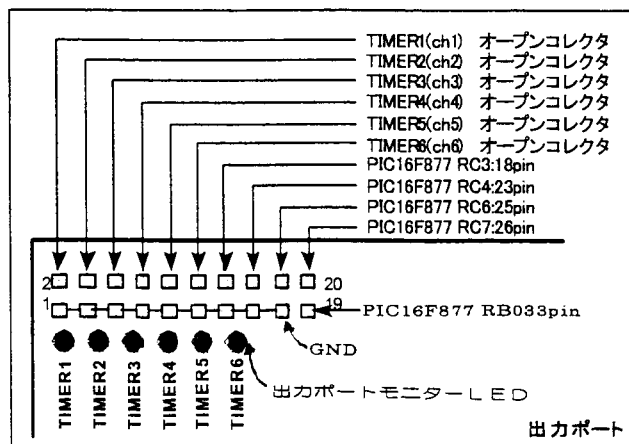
TIMER1(ch1) オープンコレクタ
TIMER2(ch2) オープンコレクタ
TIMER3(ch3) オープンコレクタ
TIMER4(ch4) オープンコレクタ
TIMER5(ch5) オープンコレクタ
TIMER6(ch6) オープンコレクタ
PIC16F877 RC3:18pin
PIC16F877 RC4:23pin
PIC16F877 RC6:25pin
PIC16F877 RC7:26pin

2 20
1 19
PIC16F877 RB033pin
GND

TIMER1 TIMER2 TIMER3 TIMER4 TIMER5 TIMER6

出力ポートモニターLED

出力ポート